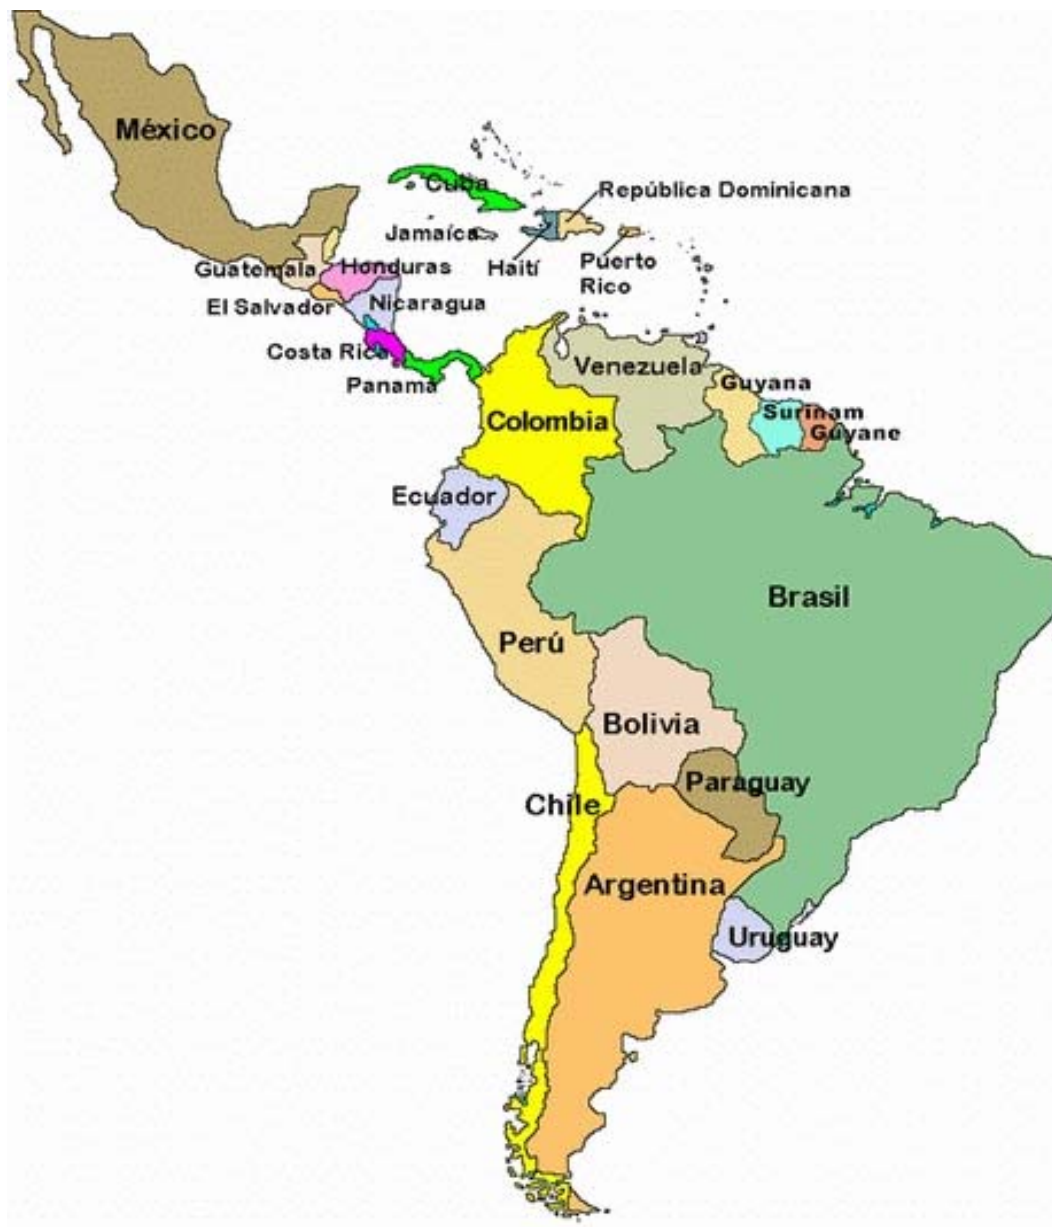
México

Cuba

República Dominicana

Jamaica

Haití

Puerto Rico

Guatemala

Honduras

El Salvador

Nicaragua

Costa Rica

Panama

Venezuela

Guyana

Surinam

Guyane

Colombia

Ecuador

Brasil

Perú

Bolivia

Paraguay

Chile

Argentina

Uruguay